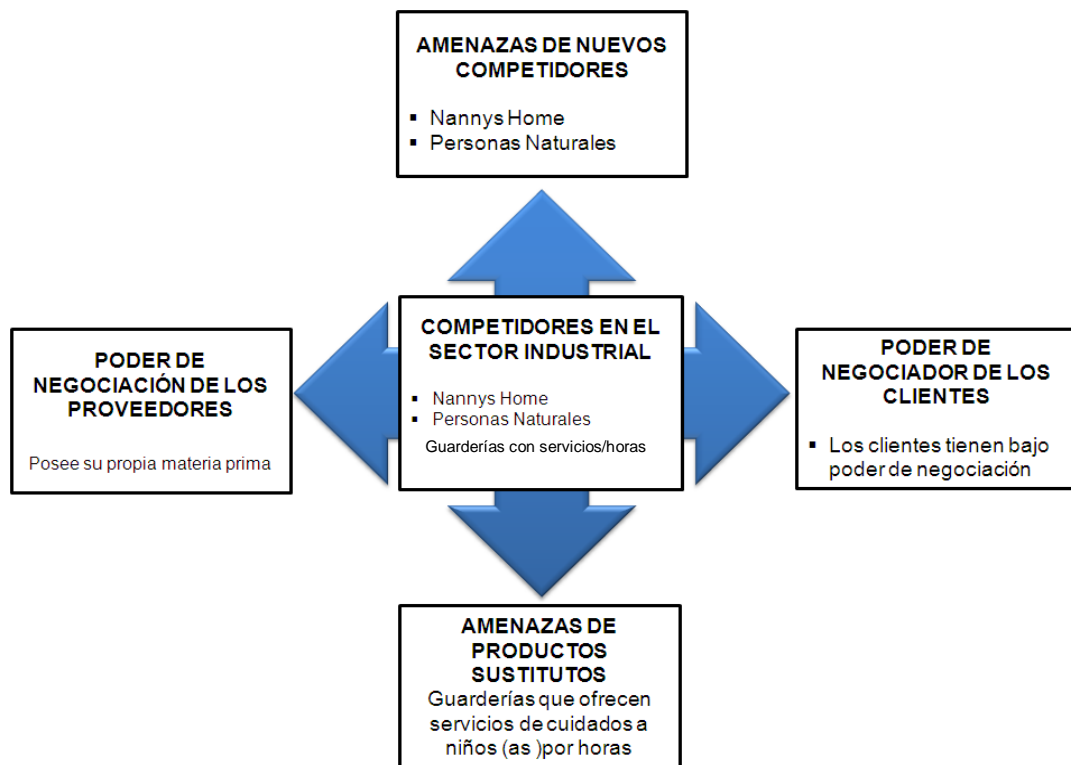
AMENAZAS DE NUEVOS COMPETIDORES

- Nannys Home
- Personas Naturales

PODER DE NEGOCIACIÓN DE LOS PROVEEDORES

Posee su propia materia prima

COMPETIDORES EN EL SECTOR INDUSTRIAL

- Nannys Home
- Personas Naturales

Guarderías con servicios/horas

PODER DE NEGOCIADOR DE LOS CLIENTES

- Los clientes tienen bajo poder de negociación

AMENAZAS DE PRODUCTOS SUSTITUTOS

Guarderías que ofrecen servicios de cuidados a niños (as )por horas